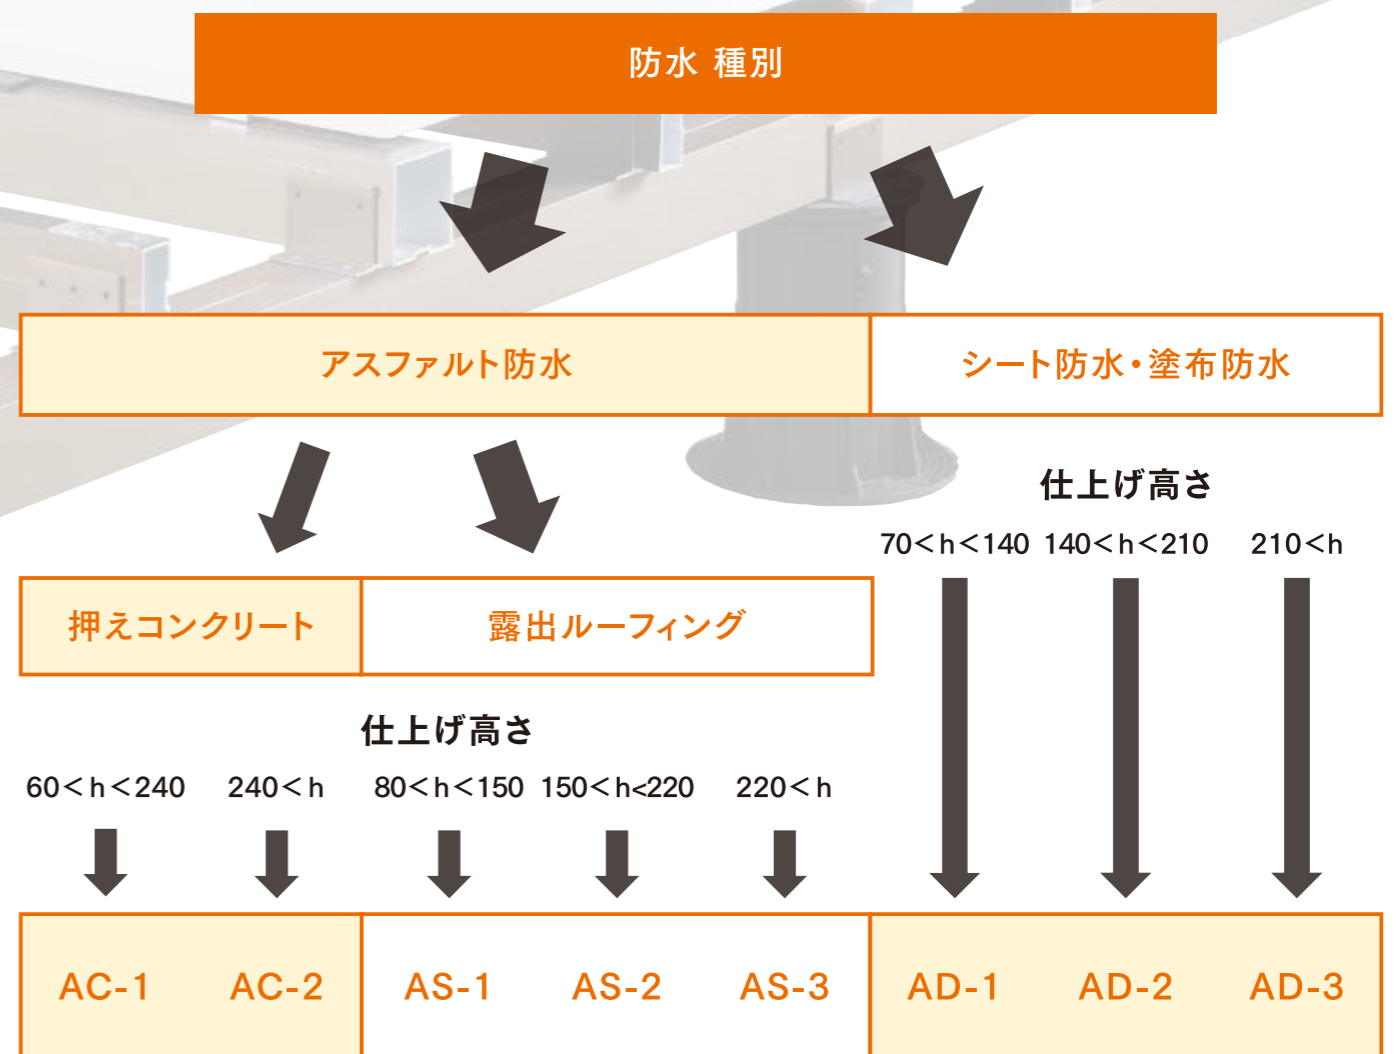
防水 種別

アスファルト防水

シート防水・塗布防水

仕上げ高さ

70＜h＜140 140＜h＜210 210＜h

押えコンクリート

露出ルーフィング

仕上げ高さ

60＜h＜240 240＜h 80＜h＜150 150＜h<220 220＜h

AC-1 AC-2 AS-1 AS-2 AS-3 AD-1 AD-2 AD-3